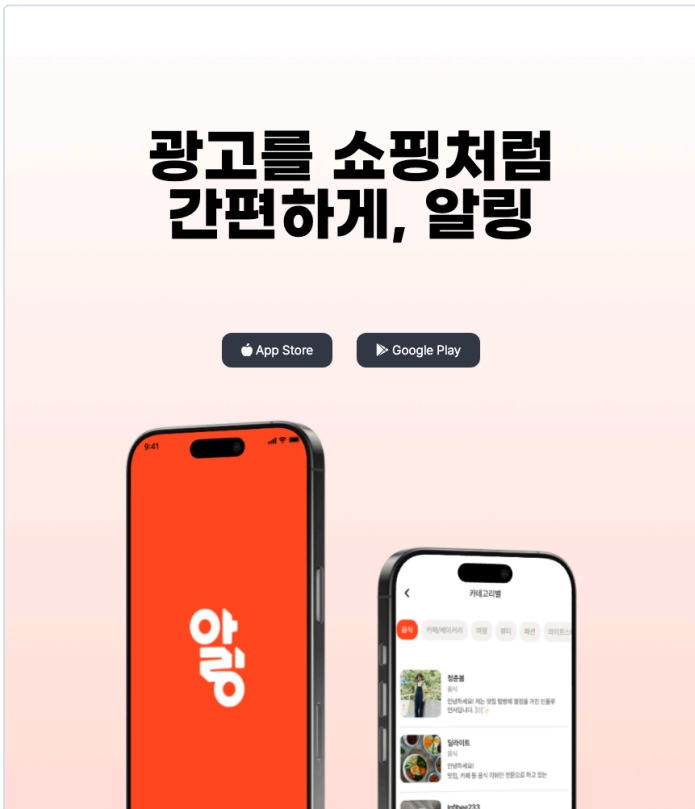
광고를 쇼핑처럼
간편하게, 알링

App Store

Google Play

9:41

알링

카테고리별

음식

카페/베이커리

여행

뷰티

패션

라이프스

정준봉

음식

안녕하세요! 저는 맛집 탐방에 열정을 가진 인플루언서입니다.

딜라이트

음식

안녕하세요!
맛집, 카페 등 음식 다양한 전문으로 하고 있는

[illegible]